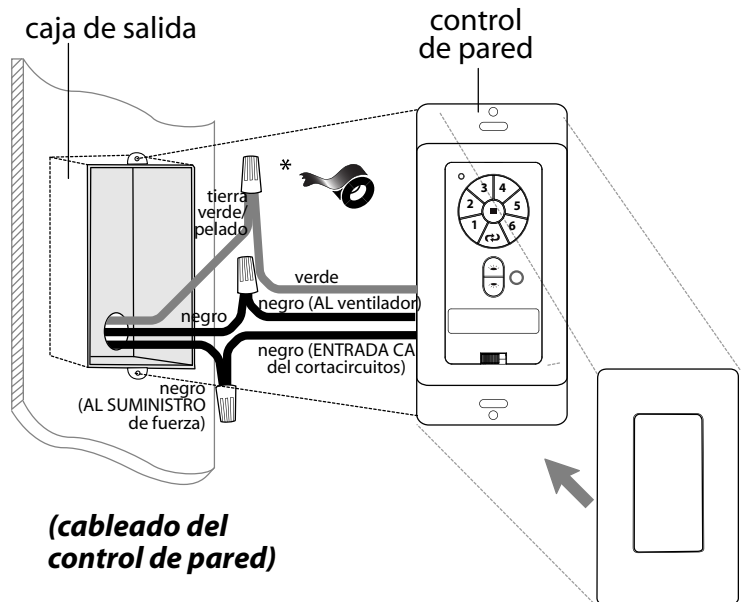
caja de salida

control de pared

*

tierra verde/ pelado

verde

negro (AL ventilador)

negro

negro (ENTRADA CA del cortacircuitos)

negro (AL SUMINISTRO de fuerza)

3
4
2
5
1
6

*(cableado del control de pared)*